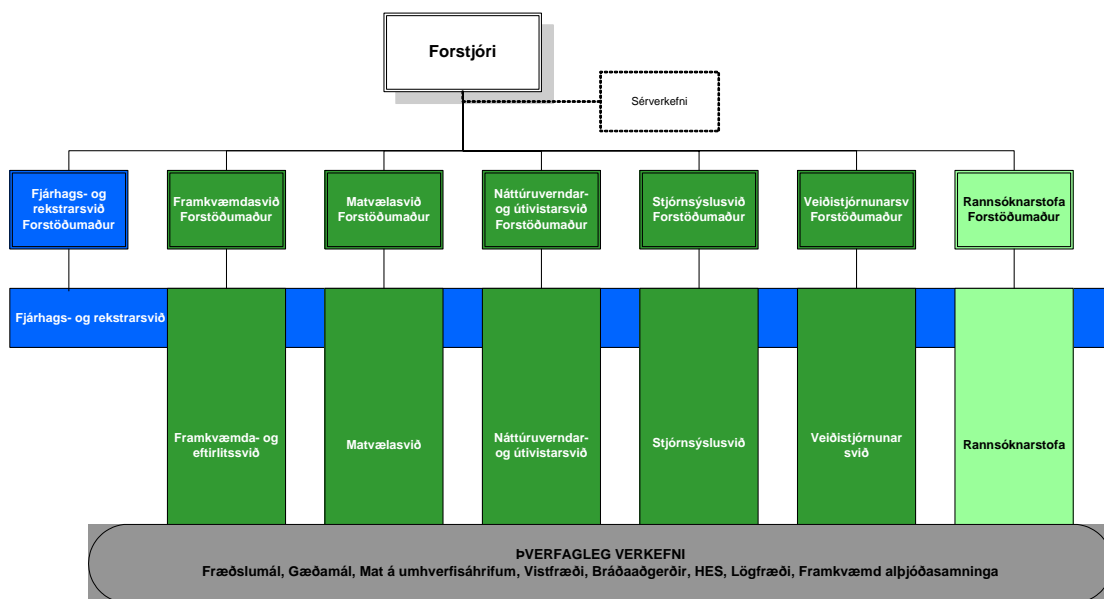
Forstjóri

Sérverkefni

Fjárhags- og rekstrarsvið Forstöðumaður

Framkvæmdasvið Forstöðumaður

Matvælasvið Forstöðumaður

Náttúruverndar- og útivistarsvið Forstöðumaður

Stjórnsýslusvið Forstöðumaður

Veiðistjórnunarsv Forstöðumaður

Rannsóknarstofa Forstöðumaður

Fjárhags- og rekstrarsvið

Framkvæmda- og eftirlitssvið

Matvælasvið

Náttúruverndar- og útivistarsvið

Stjórnsýslusvið

Veiðistjórnunar svið

Rannsóknarstofa

ÞVERFAGLEG VERKEFNI
Fræðslumál, Gæðamál, Mat á umhverfisáhrifum, Vistfræði, Bráðaaðgerðir, HES, Lögfræði, Framkvæmd alþjóðasamninga